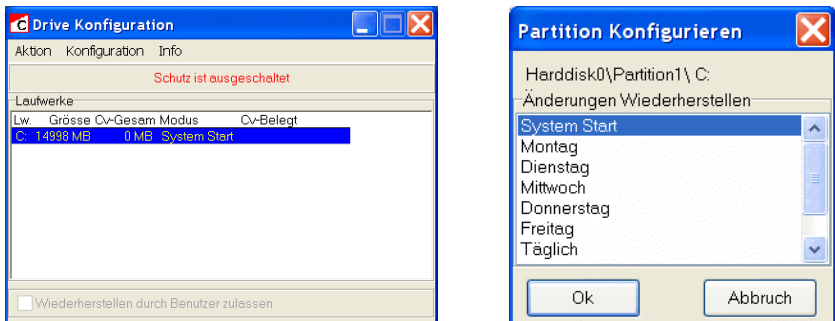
Drive Konfiguration

Aktion Konfiguration Info

Schutz ist ausgeschaltet

Laufwerke

| Lw. | Grösse | Cv-Gesam | Modus | Cv-Belegt |
|---|---|---|---|---|
| C: | 14998 MB | 0 MB | System Start | |

Wiederherstellen durch Benutzer zulassen

Partition Konfigurieren

Harddisk0\Partition1\ C:

Änderungen Wiederherstellen

System Start
Montag
Dienstag
Mittwoch
Donnerstag
Freitag
Täglich

Ok

Abbruch